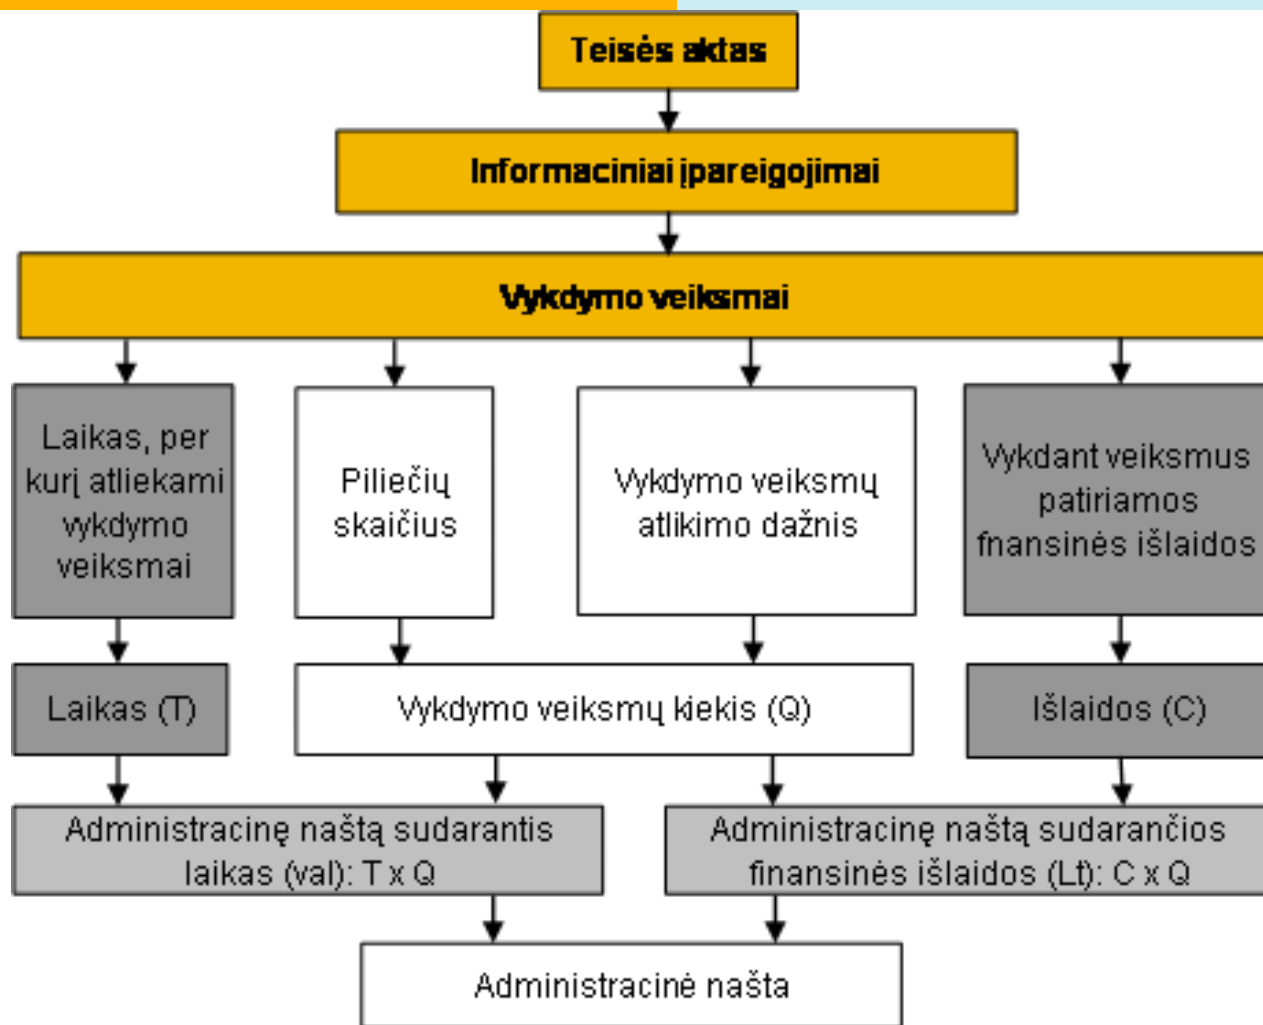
Teisės aktas

Informaciniai įpareigojimai

Vykdymo veiksmai

Laikas, per kurį atliekami vykdymo veiksmai

Piliečių skaičius

Vykdymo veiksmų atlikimo dažnis

Vykdant veiksmus patiriamos fnansinės išlaidos

Laikas (T)

Vykdymo veiksmų kiekis (Q)

Išlaidos (C)

Administracinę naštą sudarantis laikas (val): T x Q

Administracinę naštą sudarančios finansinės išlaidos (Lt): C x Q

Administracinė našta